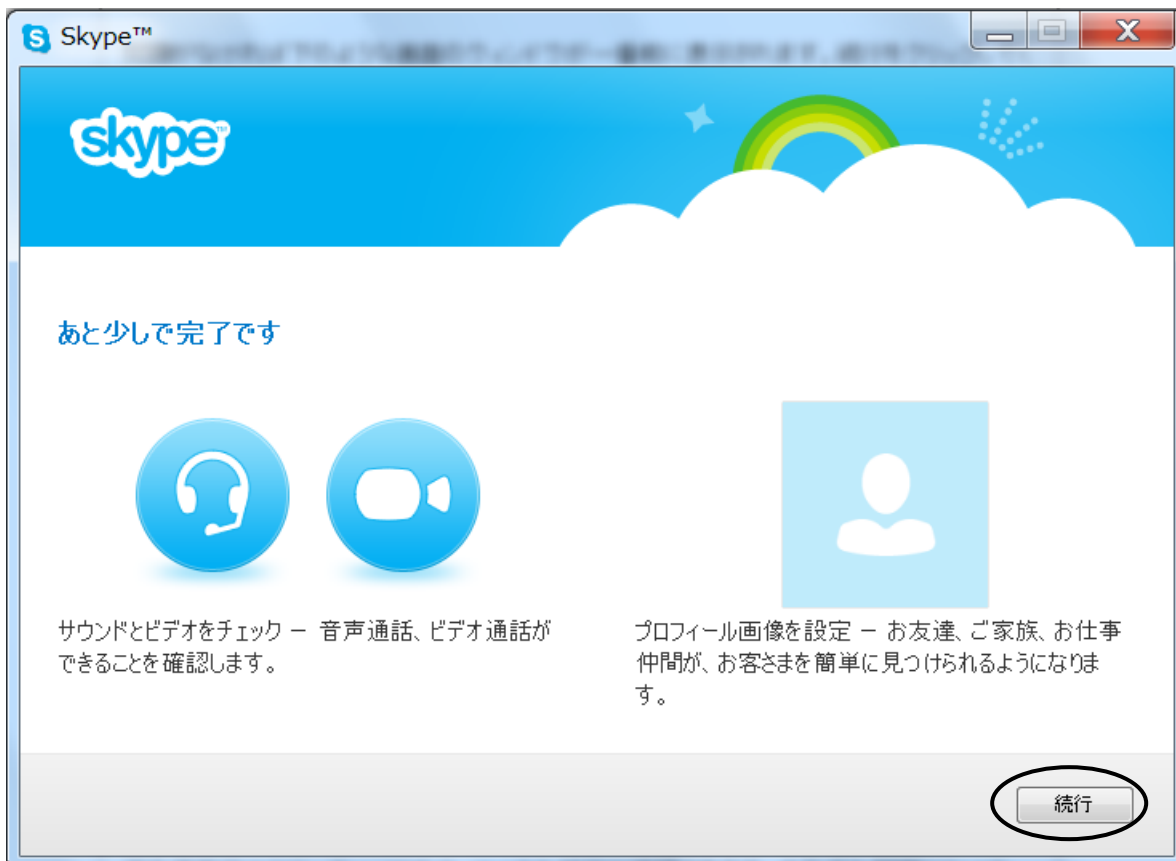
Skype™

skype

あと少しで完了です

サウンドとビデオをチェック ー 音声通話、ビデオ通話ができることを確認します。

プロフィール画像を設定 ー お友達、ご家族、お仕事仲間が、お客さまを簡単に見つけられるようになります。

続行